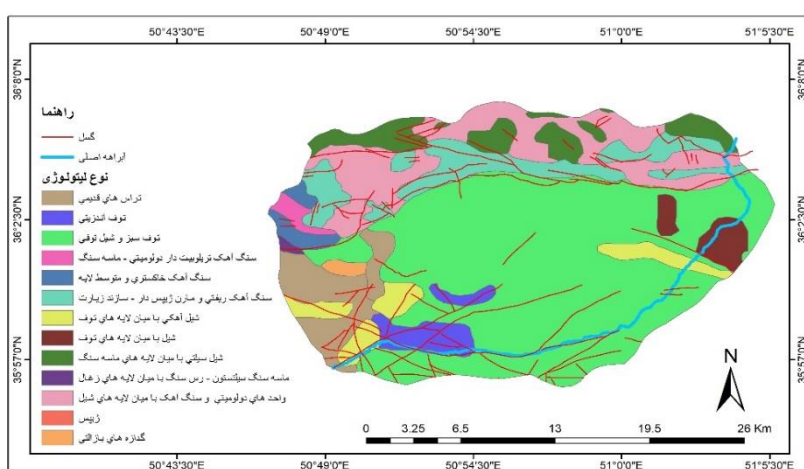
50°43'30"E
50°49'0"E
50°54'30"E
51°0'0"E
51°5'30"E

36°8'0"N
36°2'30"N
35°57'0"N

36°8'0"N
36°2'30"N
35°57'0"N

راهنما
گسل
آبراهه اصلی
نوع لیتولوژی
تراس هاي قديمي
توف آندزیتی
توف سبز و شیل توفی
سنگ آهک تریلوبیت دار دولومیتی - ماسه سنگ
سنگ آهک خاکستری و متوسط لایه
سنگ آهک ریفتی و مارن ژیپس دار - سازند زیارت
شیل آهکی با میان لایه های توف
شیل با میان لایه های توف
شیل سیلتی با میان لایه های ماسه سنگ
ماسه سنگ سیلتستون - رس سنگ با میان لایه های زغال
واحد هاي دولومیتي و سنگ آهک با میان لایه های شیل
ژیپس
گدازه هاي بازالتي

N

0 3.25 6.5 13 19.5 26 Km

50°43'30"E
50°49'0"E
50°54'30"E
51°0'0"E
51°5'30"E